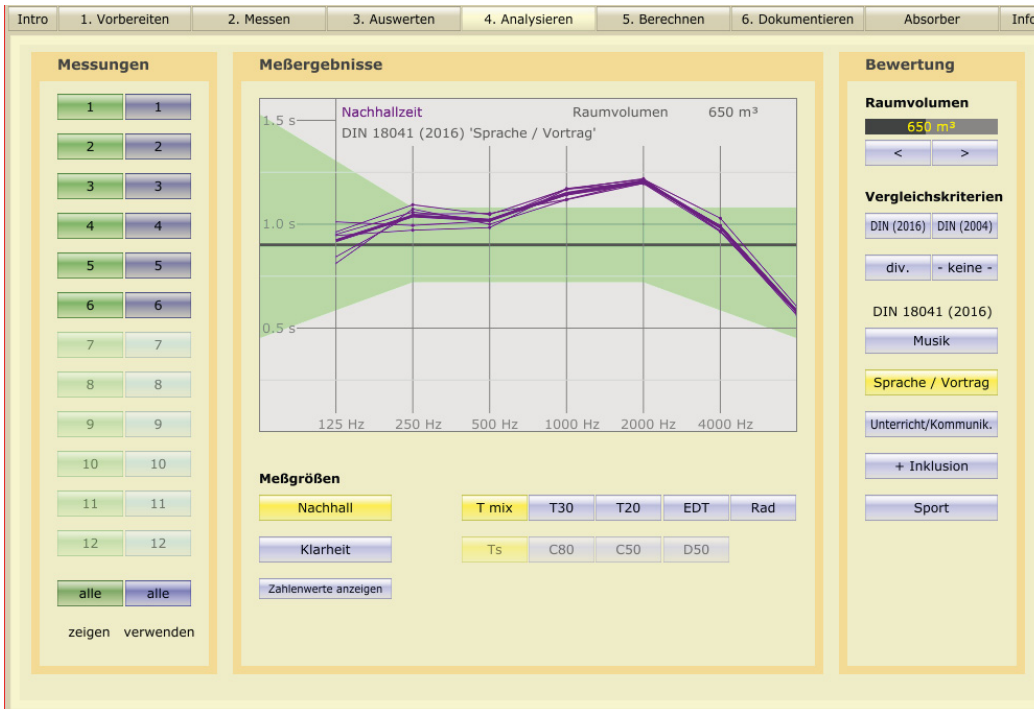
Intro | 1. Vorbereiten | 2. Messen | 3. Auswerten | 4. Analysieren | 5. Berechnen | 6. Dokumentieren | Absorber | Info

Messungen

1 1
2 2
3 3
4 4
5 5
6 6
7 7
8 8
9 9
10 10
11 11
12 12

alle alle
zeigen verwenden

Meßergebnisse

Nachhallzeit Raumvolumen 650 m³
DIN 18041 (2016) 'Sprache / Vortrag'

1.5 s
1.0 s
0.5 s

125 Hz 250 Hz 500 Hz 1000 Hz 2000 Hz 4000 Hz

Meßgrößen

Nachhall
Klarheit
Zahlenwerte anzeigen

T mix T30 T20 EDT Rad
Ts C80 C50 D50

Bewertung

Raumvolumen
650 m³
< >

Vergleichskriterien
DIN (2016) DIN (2004)
div. - keine -

DIN 18041 (2016)
Musik
Sprache / Vortrag
Unterricht/Kommunik.
+ Inklusion
Sport